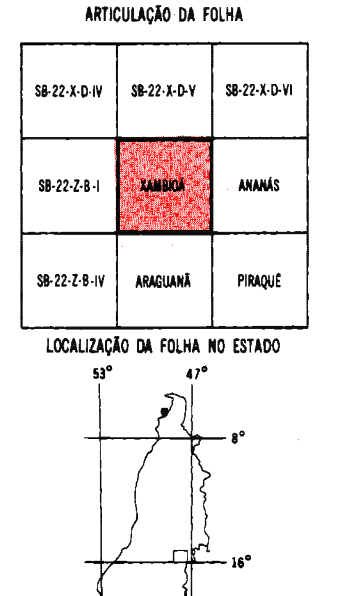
ARTICULAÇÃO DA FOLHA

| SB-22-X-D-IV | SB-22-X-D-V | SB-22-X-D-VI |
|---|---|---|
| SB-22-Z-B-I | XAMBIOÁ | ANANÁS |
| SB-22-Z-B-IV | ARAGUANÃ | PIRAQUÊ |

LOCALIZAÇÃO DA FOLHA NO ESTADO

53°

47°

8°

16°